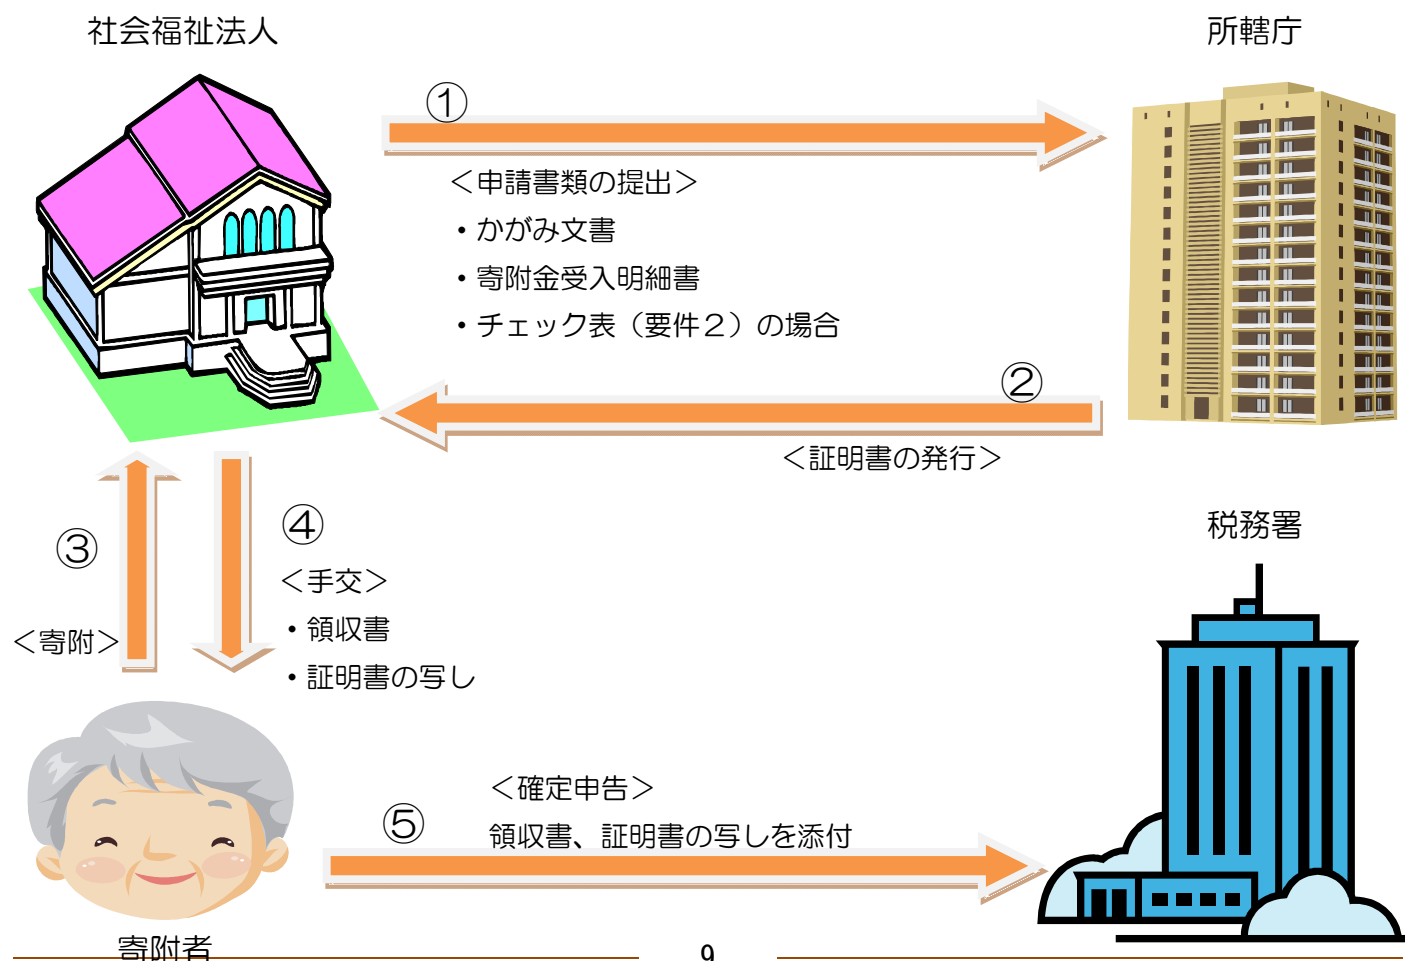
社会福祉法人

所轄庁

①

＜申請書類の提出＞

・かがみ文書

・寄附金受入明細書

・チェック表（要件２）の場合

②

＜証明書の発行＞

税務署

③

＜寄附＞

④

＜手交＞

・領収書

・証明書の写し

＜確定申告＞

⑤

領収書、証明書の写しを添付

寄附者

9